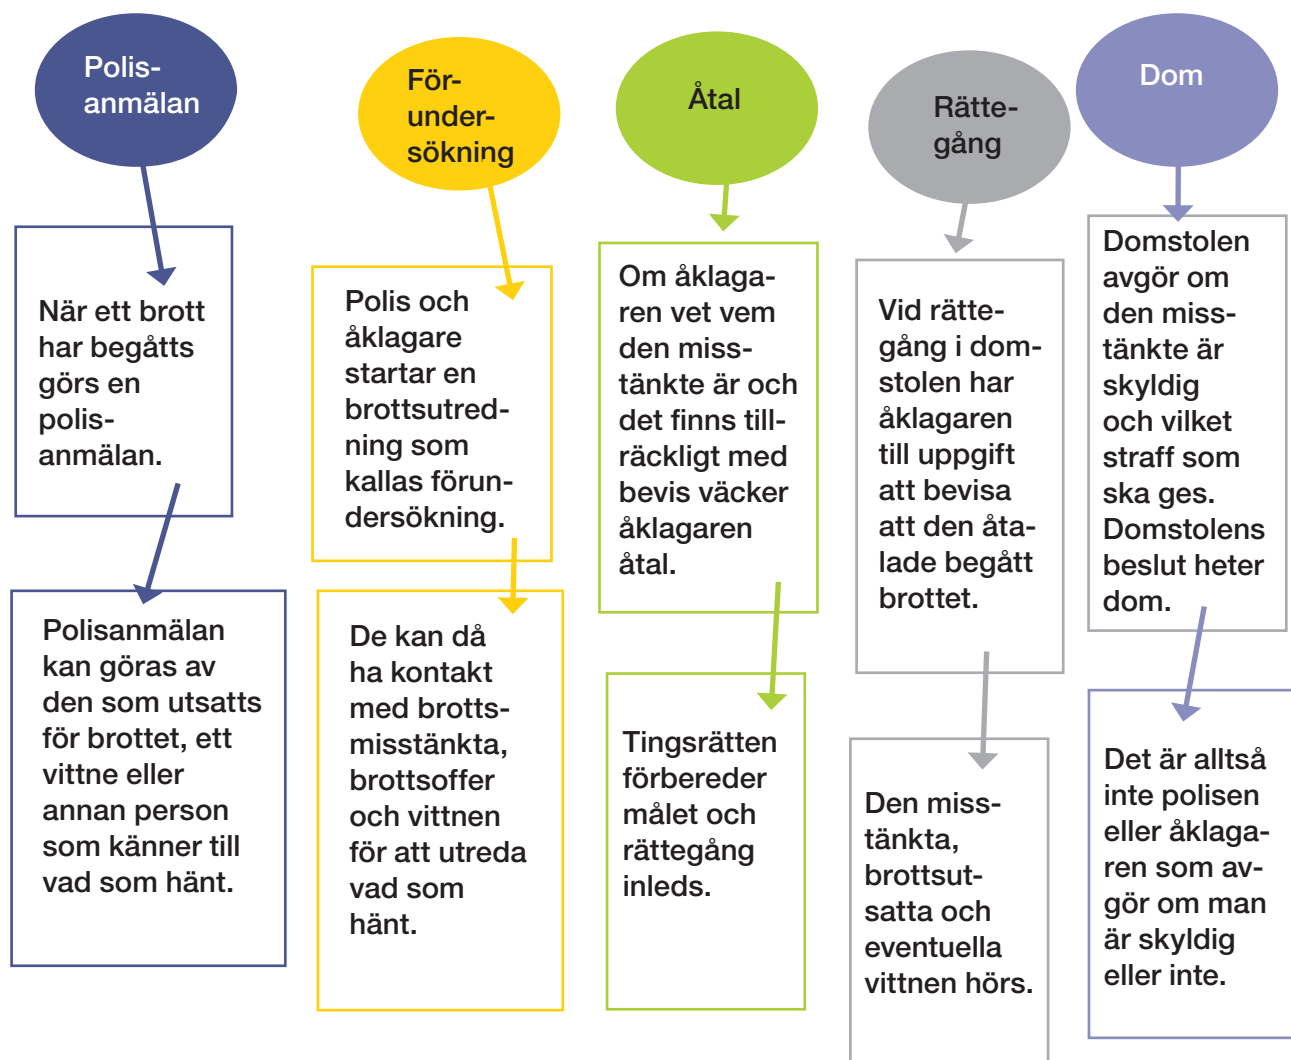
Polisanmälan

När ett brott har begåtts görs en polisanmälan.

Polisanmälan kan göras av den som utsatts för brottet, ett vittne eller annan person som känner till vad som hänt.

Förundersökning

Polis och åklagare startar en brottsutredning som kallas förundersökning.

De kan då ha kontakt med brottsmisstänkta, brottsoffer och vittnen för att utreda vad som hänt.

Åtal

Om åklagaren vet vem den misstänkte är och det finns tillräckligt med bevis väcker åklagaren åtal.

Tingsrätten förbereder målet och rättegång inleds.

Rättegång

Vid rättegång i domstolen har åklagaren till uppgift att bevisa att den åtalade begått brottet.

Den misstänkta, brottsutsatta och eventuella vittnen hörs.

Dom

Domstolen avgör om den misstänkte är skyldig och vilket straff som ska ges. Domstolens beslut heter dom.

Det är alltså inte polisen eller åklagaren som avgör om man är skyldig eller inte.